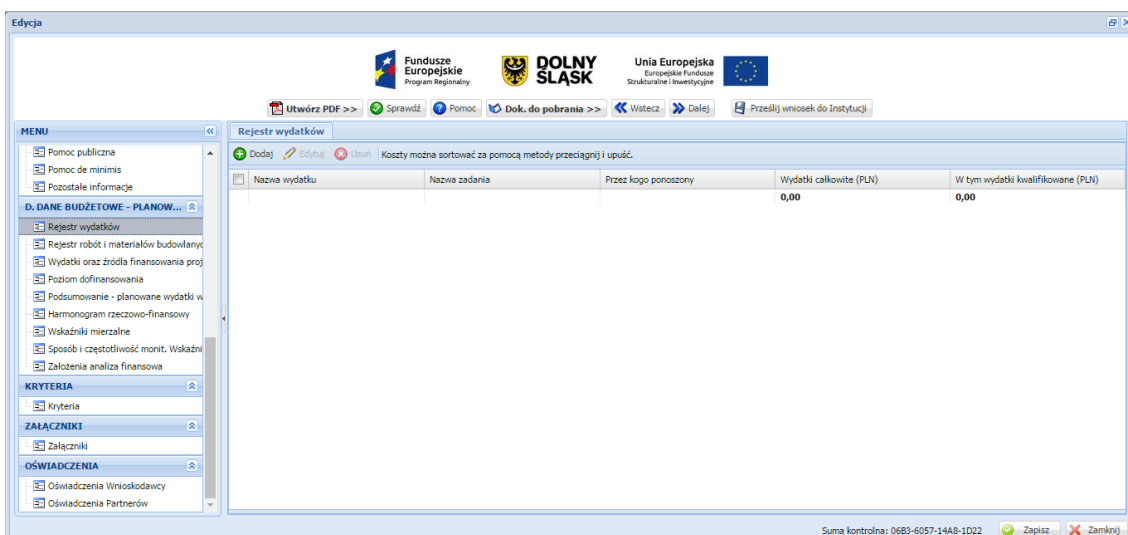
Edycja

Fundusze Europejskie Program Regionalny
DOLNY ŚLĄSK
Unia Europejska Europejskie Fundusze Strukturalne i Inwestycyjne

Utwórz PDF >> | Sprawdź | Pomoc | Dok. do pobrania >> | Wstecz | Dalej | Prześlij wniosek do Instytucji

MENU
Pomoc publiczna
Pomoc de minimis
Pozostałe informacje
D. DANE BUDŻETOWE - PLANOW...
Rejestr wydatków
Rejestr robót i materiałów budowlany
Wydatki oraz źródła finansowania proj
Poziom dofinansowania
Podsumowanie - planowane wydatki w
Harmonogram rzeczowo-finansowy
Wskaźniki mierzalne
Sposób i częstotliwość monit. Wskaźni
Założenia analiza finansowa
KRYTERIA
Kryteria
ZAŁĄCZNIKI
Załączniki
OŚWIADCZENIA
Oświadczenia Wnioskodawcy
Oświadczenia Partnerów

Rejestr wydatków
Dodaj | Edytuj | Usuń | Koszty można sortować za pomocą metody przeciągnij i upuść.

| Nazwa wydatku | Nazwa zadania | Przez kogo ponoszony | Wydatki całkowite (PLN) | W tym wydatki kwalifikowane (PLN) |
|---|---|---|---|---|
| | | | 0,00 | 0,00 |

Suma kontrolna: 06B3-6057-14A8-1D22 | Zapisz | Zamknij